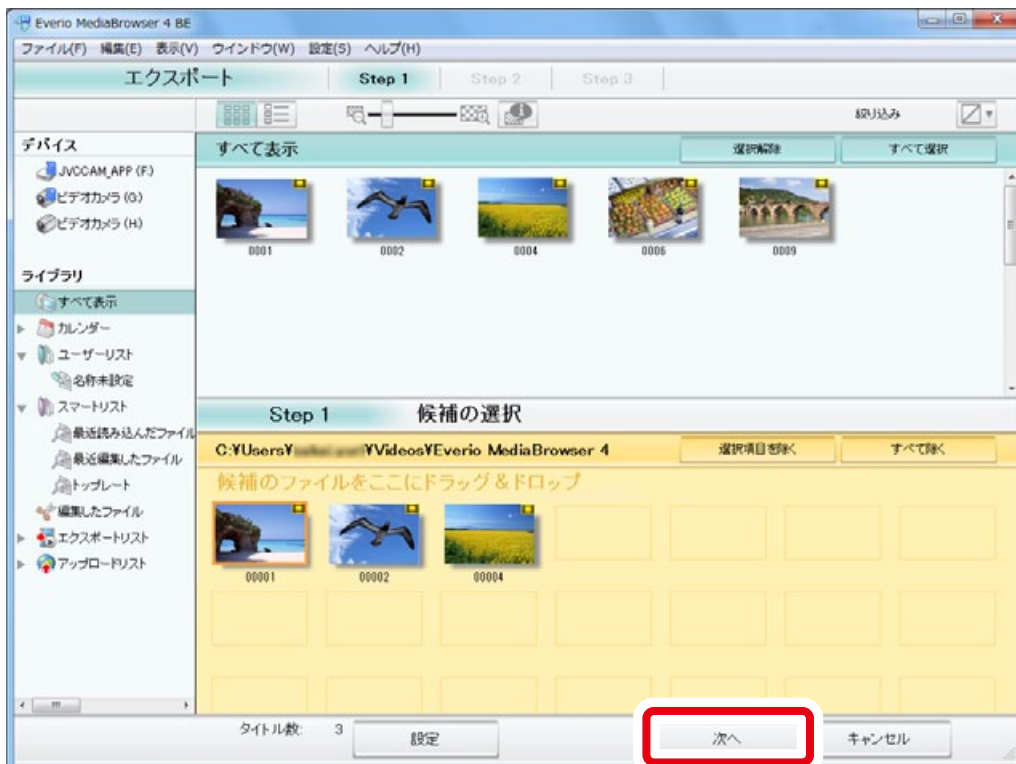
Everio MediaBrowser 4 BE
ファイル(F) 編集(E) 表示(V) ウインドウ(W) 設定(S) ヘルプ(H)
エクスポート
Step 1
Step 2
Step 3
絞り込み
デバイス
JVCCAM_APP (F:)
ビデオカメラ (G:)
ビデオカメラ (H:)
ライブラリ
すべて表示
カレンダー
ユーザーリスト
名称未設定
スマートリスト
最近読み込んだファイル
最近編集したファイル
トップレート
編集したファイル
エクスポートリスト
アップロードリスト
すべて表示
選択解除
すべて選択
0001
0002
0004
0006
0009
Step 1
候補の選択
C:¥Users¥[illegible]¥Videos¥Everio MediaBrowser 4
選択項目を除く
すべて除く
候補のファイルをここにドラッグ＆ドロップ
00001
00002
00004
タイトル数: 3
設定
次へ
キャンセル